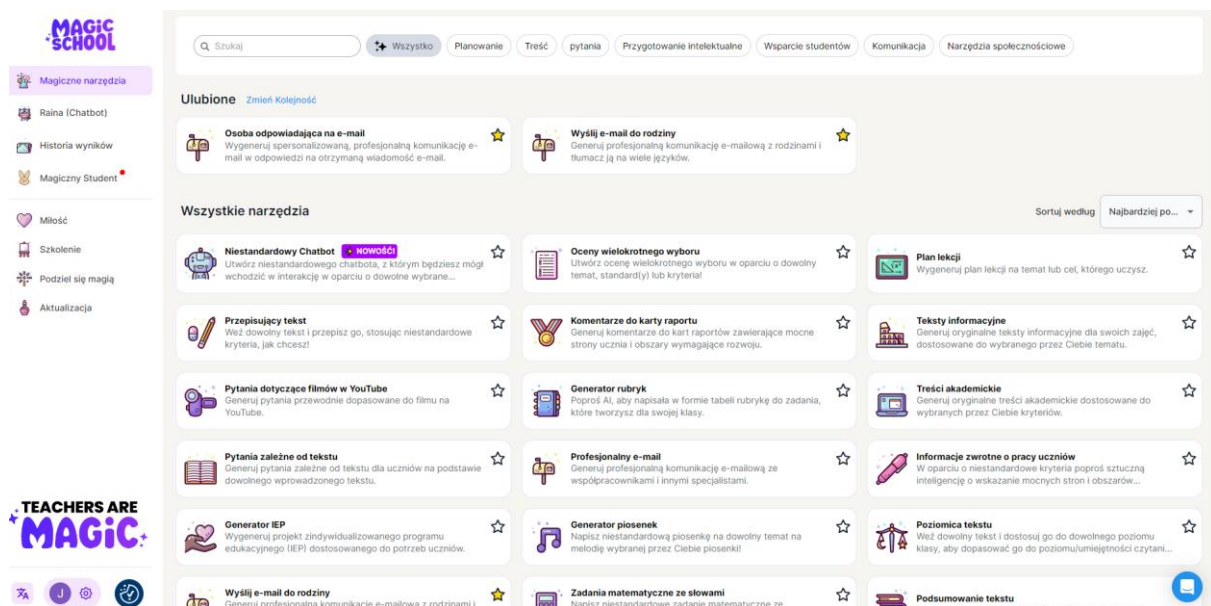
MAGIC SCHOOL

Magiczne narzędzia
Raina (Chatbot)
Historia wyników
Magiczny Student
Miłość
Szkolenie
Podziel się magią
Aktualizacja

TEACHERS ARE MAGIC

J

Szukaj
Wszystko
Planowanie
Treść
pytania
Przygotowanie intelektualne
Wsparcie studentów
Komunikacja
Narzędzia społecznościowe

Ulubione Zmień Kolejność

Osoba odpowiadająca na e-mail
Wygeneruj spersonalizowaną, profesjonalną komunikację e-mail w odpowiedzi na otrzymaną wiadomość e-mail.

Wyślij e-mail do rodziny
Generuj profesjonalną komunikację e-mailową z rodzinami i tłumacz ją na wiele języków.

Wszystkie narzędzia

Sortuj według Najbardziej po...

Niestandardowy Chatbot NOWOŚCI
Utwórz niestandardowego chatbota, z którym będziesz mógł wchodzić w interakcję w oparciu o dowolne wybrane...

Oceny wielokrotnego wyboru
Utwórz ocenę wielokrotnego wyboru w oparciu o dowolny temat, standard(y) lub kryteria!

Plan lekcji
Wygeneruj plan lekcji na temat lub cel, którego uczysz.

Przepisujący tekst
Weź dowolny tekst i przepisz go, stosując niestandardowe kryteria, jak chcesz!

Komentarze do karty raportu
Generuj komentarze do kart raportów zawierające mocne strony ucznia i obszary wymagające rozwoju.

Teksty informacyjne
Generuj oryginalne teksty informacyjne dla swoich zajęć, dostosowane do wybranego przez Ciebie tematu.

Pytania dotyczące filmów w YouTube
Generuj pytania przewodnie dopasowane do filmu na YouTube.

Generator rubryk
Poproś AI, aby napisała w formie tabeli rubrykę do zadania, które tworzysz dla swojej klasy.

Treści akademickie
Generuj oryginalne treści akademickie dostosowane do wybranych przez Ciebie kryteriów.

Pytania zależne od tekstu
Generuj pytania zależne od tekstu dla uczniów na podstawie dowolnego wprowadzonego tekstu.

Profesjonalny e-mail
Generuj profesjonalną komunikację e-mailową ze współpracownikami i innymi specjalistami.

Informacje zwrotne o pracy uczniów
W oparciu o niestandardowe kryteria poproś sztuczną inteligencję o wskazanie mocnych stron i obszarów...

Generator IEP
Wygeneruj projekt zindywidualizowanego programu edukacyjnego (IEP) dostosowanego do potrzeb uczniów.

Generator piosenek
Napisz niestandardową piosenkę na dowolny temat na melodię wybranej przez Ciebie piosenki!

Poziomica tekstu
Weź dowolny tekst i dostosuj go do dowolnego poziomu klasy, aby dopasować go do poziomu/umiejętności czytani...

Wyślij e-mail do rodziny
Generuj profesjonalną komunikację e-mailową z rodzinami i

Zadania matematyczne ze słowami
Napisz niestandardowe zadanie matematyczne ze

Podsumowanie tekstu